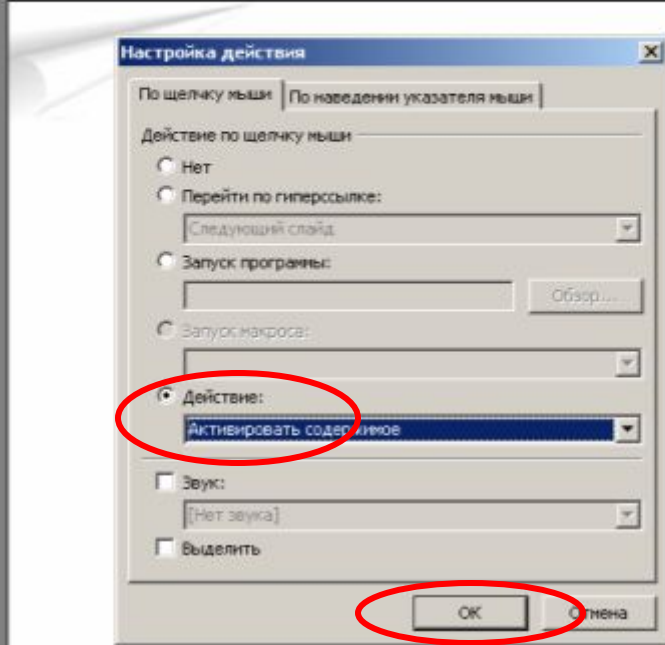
Настройка действия
×
По щелчку мыши
По наведении указателя мыши
Действие по щелчку мыши
Нет
Перейти по гиперссылке:
Следующий слайд
Запуск программы:
Обзор...
Запуск макроса:
Действие:
Активировать содержимое
Звук:
[Нет звука]
Выделить
ОК
Отмена